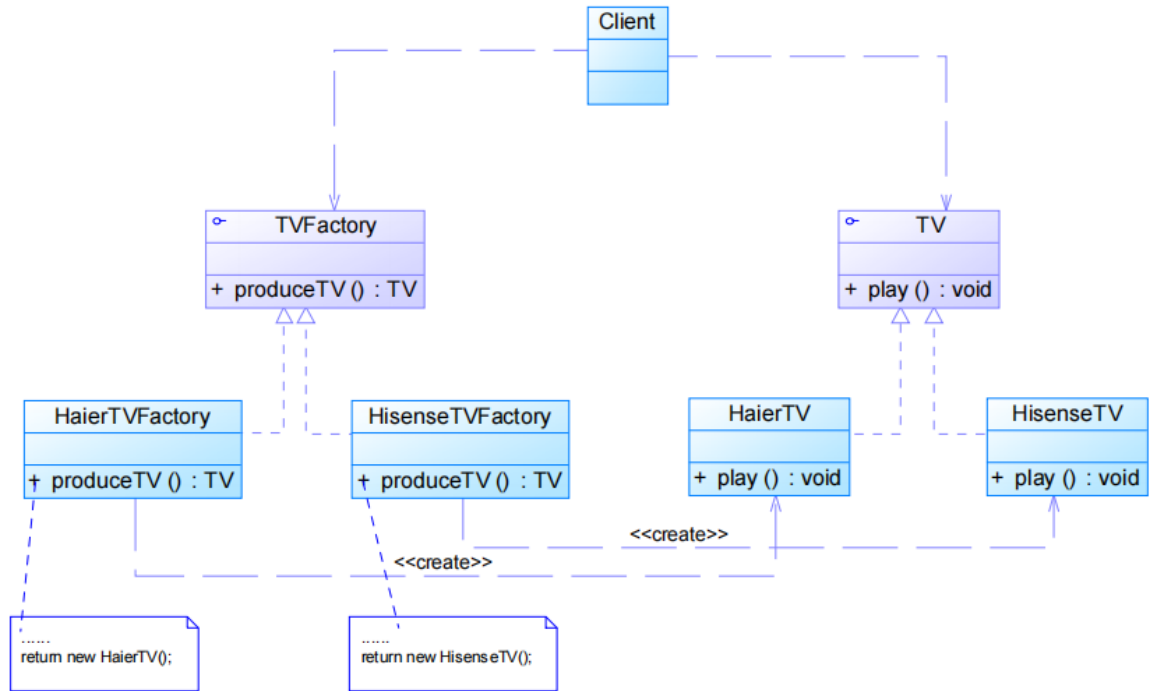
Client

TVFactory

+ produceTV () : TV

TV

+ play () : void

HaierTVFactory

+ produceTV () : TV

HisenseTVFactory

+ produceTV () : TV

HaierTV

+ play () : void

HisenseTV

+ play () : void

<<create>>

<<create>>

......
return new HaierTV();

......
return new HisenseTV();